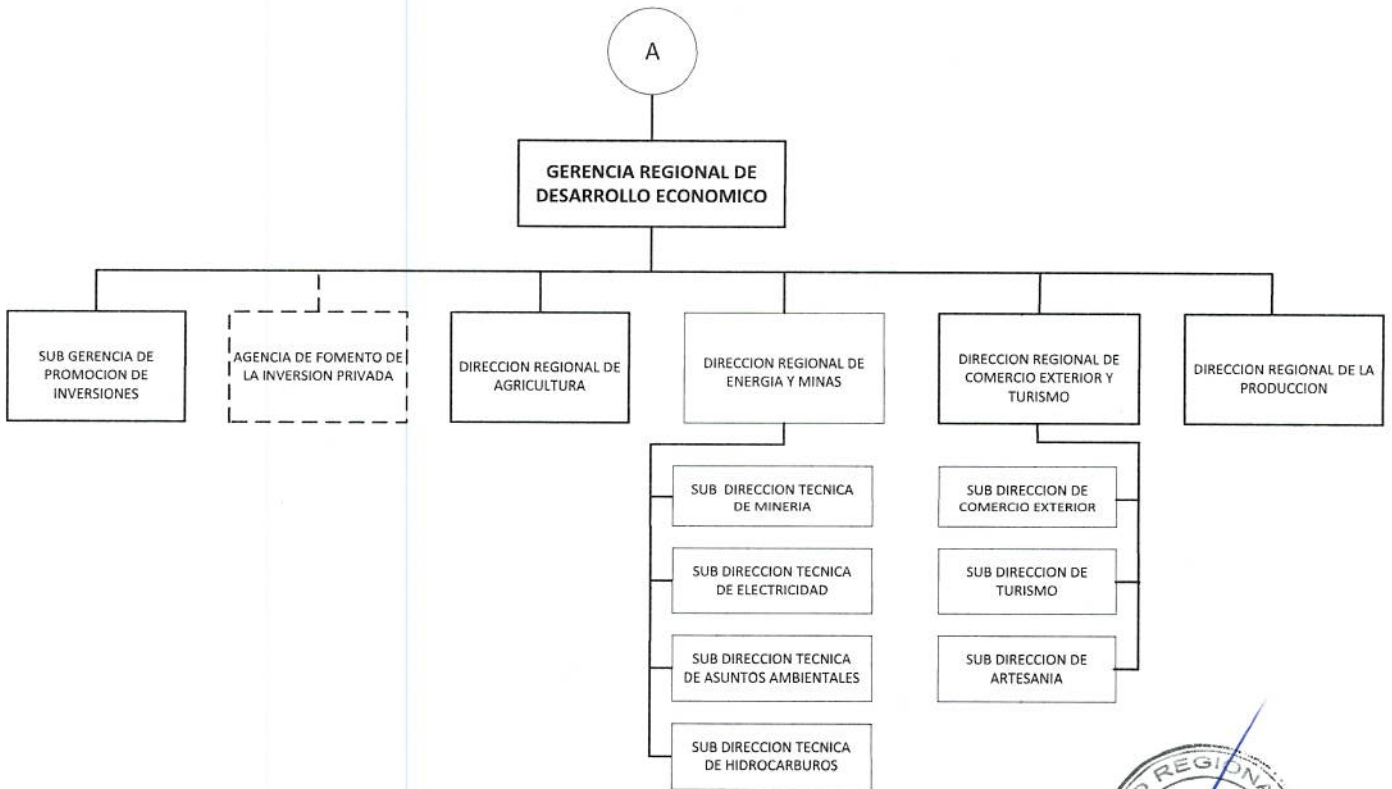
A

GERENCIA REGIONAL DE DESARROLLO ECONOMICO

SUB GERENCIA DE PROMOCION DE INVERSIONES

AGENCIA DE FOMENTO DE LA INVERSION PRIVADA

DIRECCION REGIONAL DE AGRICULTURA

DIRECCION REGIONAL DE ENERGIA Y MINAS

SUB DIRECCION TECNICA DE MINERIA

SUB DIRECCION TECNICA DE ELECTRICIDAD

SUB DIRECCION TECNICA DE ASUNTOS AMBIENTALES

SUB DIRECCION TECNICA DE HIDROCARBUROS

DIRECCION REGIONAL DE COMERCIO EXTERIOR Y TURISMO

SUB DIRECCION DE COMERCIO EXTERIOR

SUB DIRECCION DE TURISMO

SUB DIRECCION DE ARTESANIA

DIRECCION REGIONAL DE LA PRODUCCION

REGIONA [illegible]